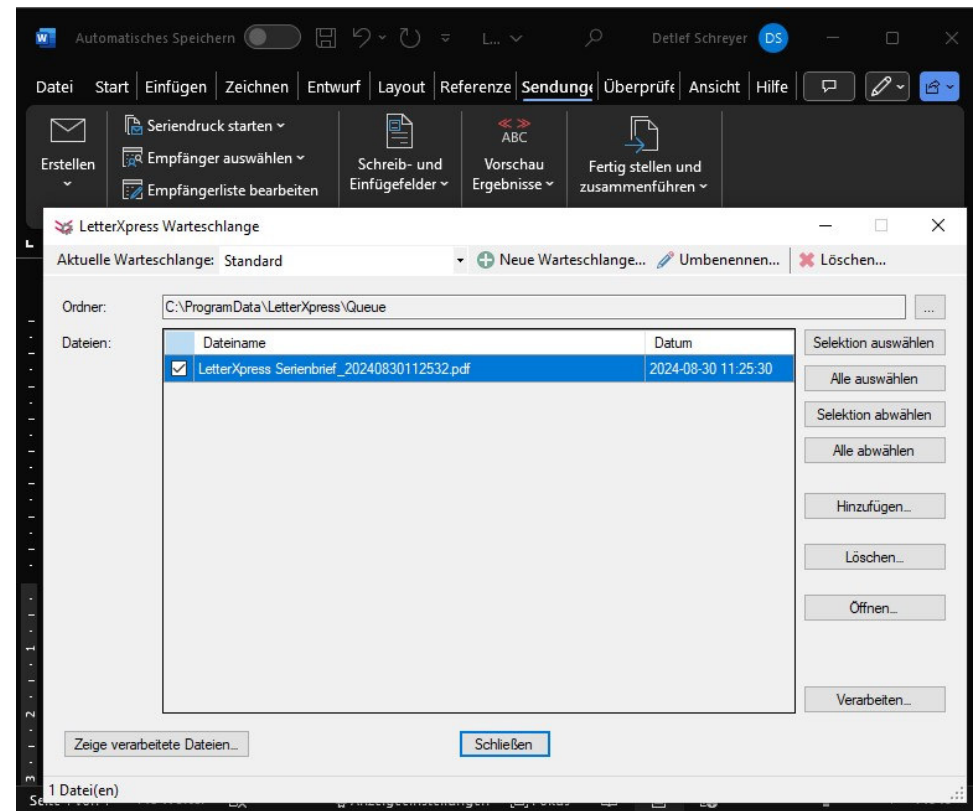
Automatisches Speichern L... Detlef Schreyer DS

Datei Start Einfügen Zeichnen Entwurf Layout Referenze Sendunge Überprüfe Ansicht Hilfe

Erstellen
Seriendruck starten
Empfänger auswählen
Empfängerliste bearbeiten
Schreib- und Einfügefelder
ABC
Vorschau Ergebnisse
Fertig stellen und zusammenführen

LetterXpress Warteschlange

Aktuelle Warteschlange: Standard
Neue Warteschlange... Umbenennen... Löschen...

Ordner: C:\ProgramData\LetterXpress\Queue ...

Dateien:

| Dateiname | Datum |
|---|---|
| LetterXpress Serienbrief_20240830112532.pdf | 2024-08-30 11:25:30 |

Selektion auswählen
Alle auswählen
Selektion abwählen
Alle abwählen
Hinzufügen...
Löschen...
Öffnen...
Verarbeiten...

Zeige verarbeitete Dateien...
Schließen

1 Datei(en)